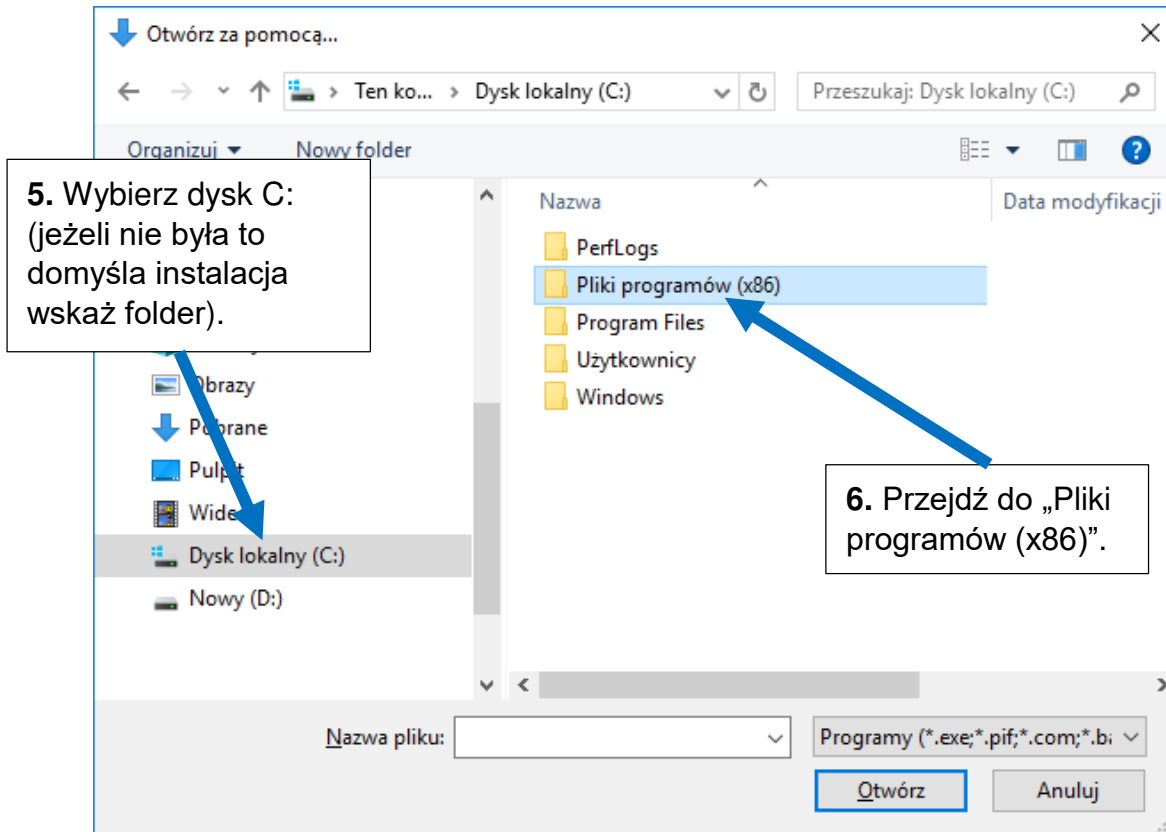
Otwórz za pomocą...

Ten ko... > Dysk lokalny (C:)

Przeszukaj: Dysk lokalny (C:)

Organizuj ▾ Nowy folder

**5.** Wybierz dysk C: (jeżeli nie była to domyśla instalacja wskaż folder).

Obrazy
Pobrane
Pulpit
Wideo
Dysk lokalny (C:)
Nowy (D:)

Nazwa | Data modyfikacji
PerfLogs
Pliki programów (x86)
Program Files
Użytkownicy
Windows

**6.** Przejdź do „Pliki programów (x86)”.

Nazwa pliku:
Programy (*.exe;*.pif;*.com;*.b
Otwórz
Anuluj